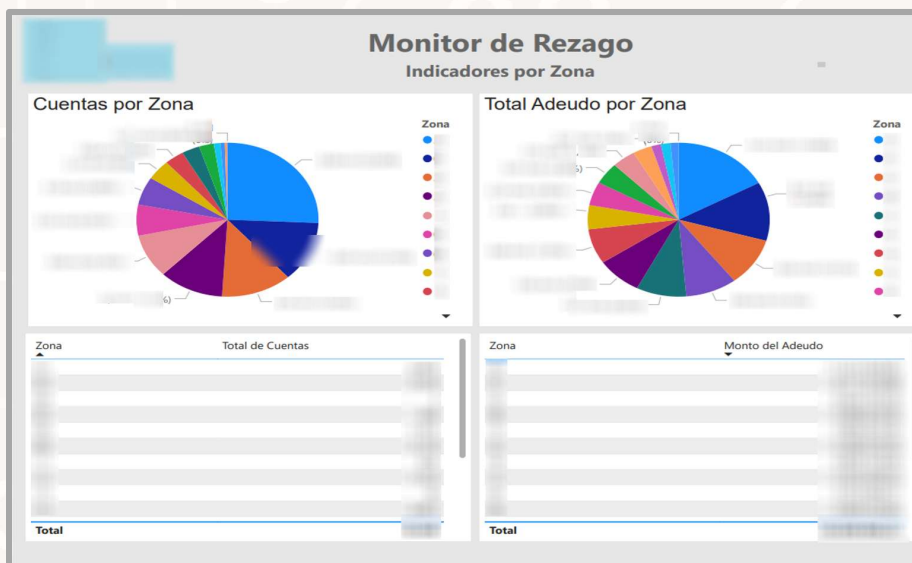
Monitor de Rezago
Indicadores por Zona

Cuentas por Zona

Zona

Total Adeudo por Zona

Zona

| Zona | Total de Cuentas |
|---|---|
| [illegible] | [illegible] |
| Total | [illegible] |

| Zona | Monto del Adeudo |
|---|---|
| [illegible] | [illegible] |
| Total | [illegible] |